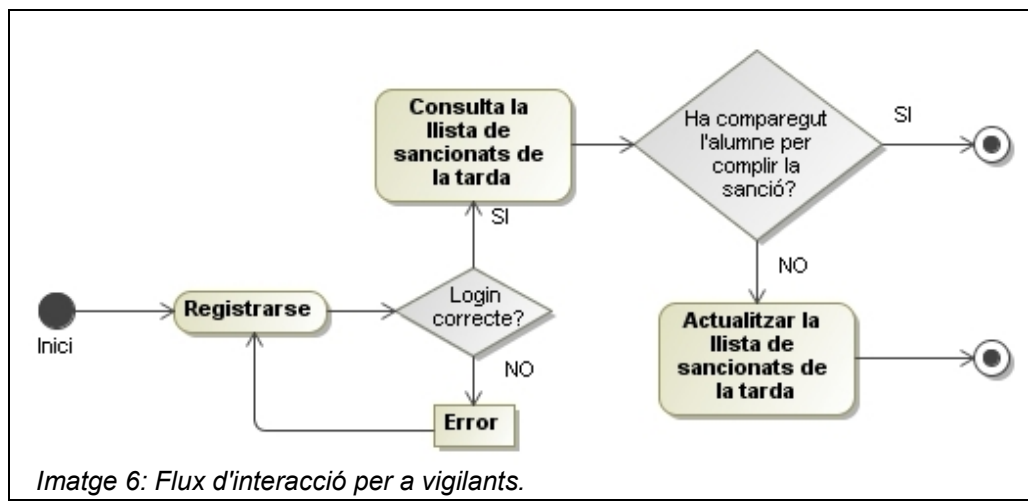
Consulta la llista de sancionats de la tarda

Ha comparegut l'alumne per complir la sanció?

SI

SI

NO

Inici

Registrarse

Login correcte?

NO

Error

Actualitzar la llista de sancionats de la tarda

Imatge 6: Flux d'interacció per a vigilants.